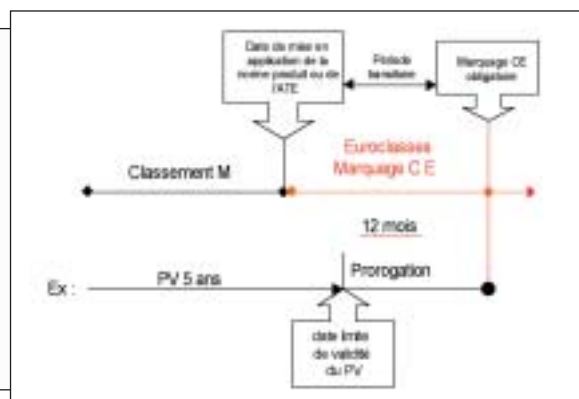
Date de mise en application de la norme produit ou de l'ATE

Période transitoire

Marquage CE obligatoire

Euroclasses
Marquage C E

Classement M

12 mois

Ex :

PV 5 ans

Prorogation

date limite de validité du PV